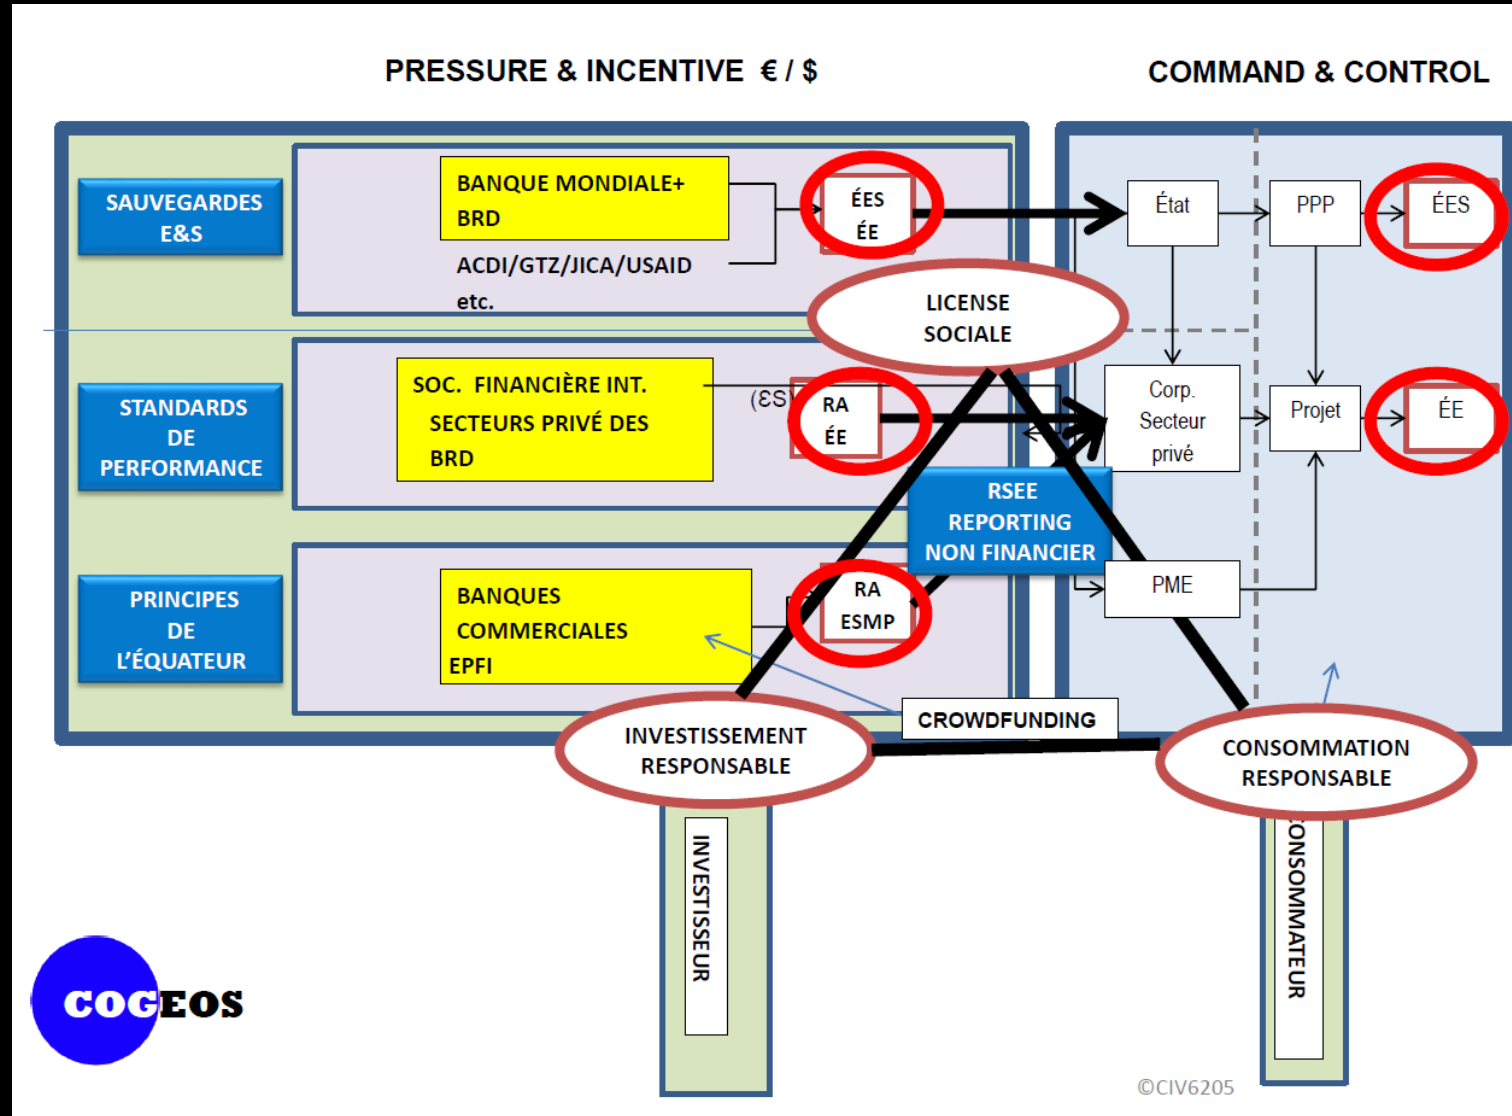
PRESSURE & INCENTIVE € / $

COMMAND & CONTROL

SAUVEGARDES E&S

BANQUE MONDIALE+ BRD

ACDI/GTZ/JICA/USAID

etc.

ÉES ÉE

LICENSE SOCIALE

État

PPP

ÉES

STANDARDS DE PERFORMANCE

SOC. FINANCIÈRE INT. SECTEURS PRIVÉ DES BRD

(ES

RA ÉE

Corp. Secteur privé

Projet

ÉE

RSEE REPORTING NON FINANCIER

PRINCIPES DE L'ÉQUATEUR

BANQUES COMMERCIALES EPFI

RA ESMP

PME

CROWDFUNDING

INVESTISSEMENT RESPONSABLE

CONSOMMATION RESPONSABLE

INVESTISSEUR

ONSOMMATEUR

COGEOS

©CIV6205